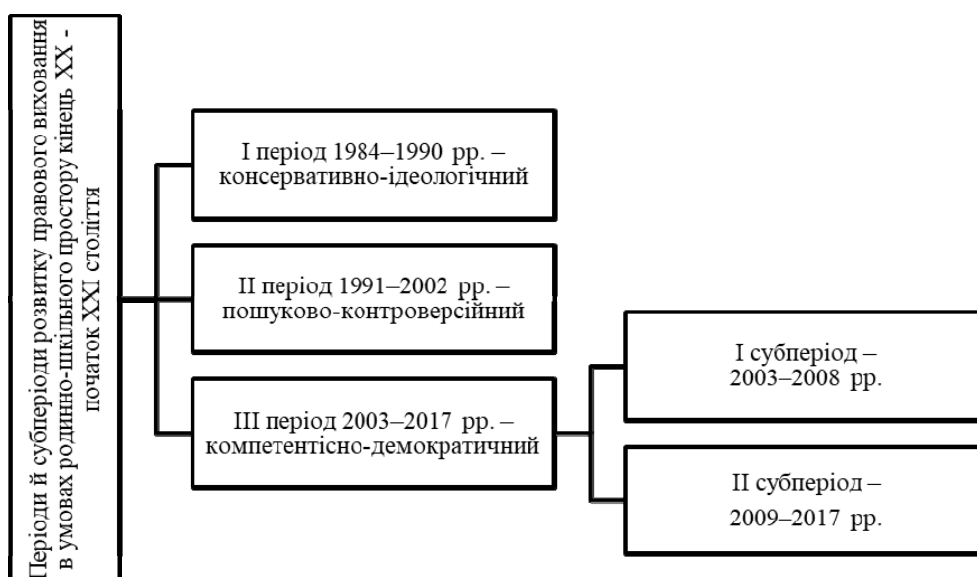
Періоди й субперіоди розвитку правового виховання в умовах родинно-шкільного простору кінець ХХ - початок ХХІ століття

І період 1984–1990 рр. – консервативно-ідеологічний

ІІ період 1991–2002 рр. – пошуково-контроверсійний

ІІІ період 2003–2017 рр. – компетентісно-демократичний

І субперіод – 2003–2008 рр.

ІІ субперіод – 2009–2017 рр.